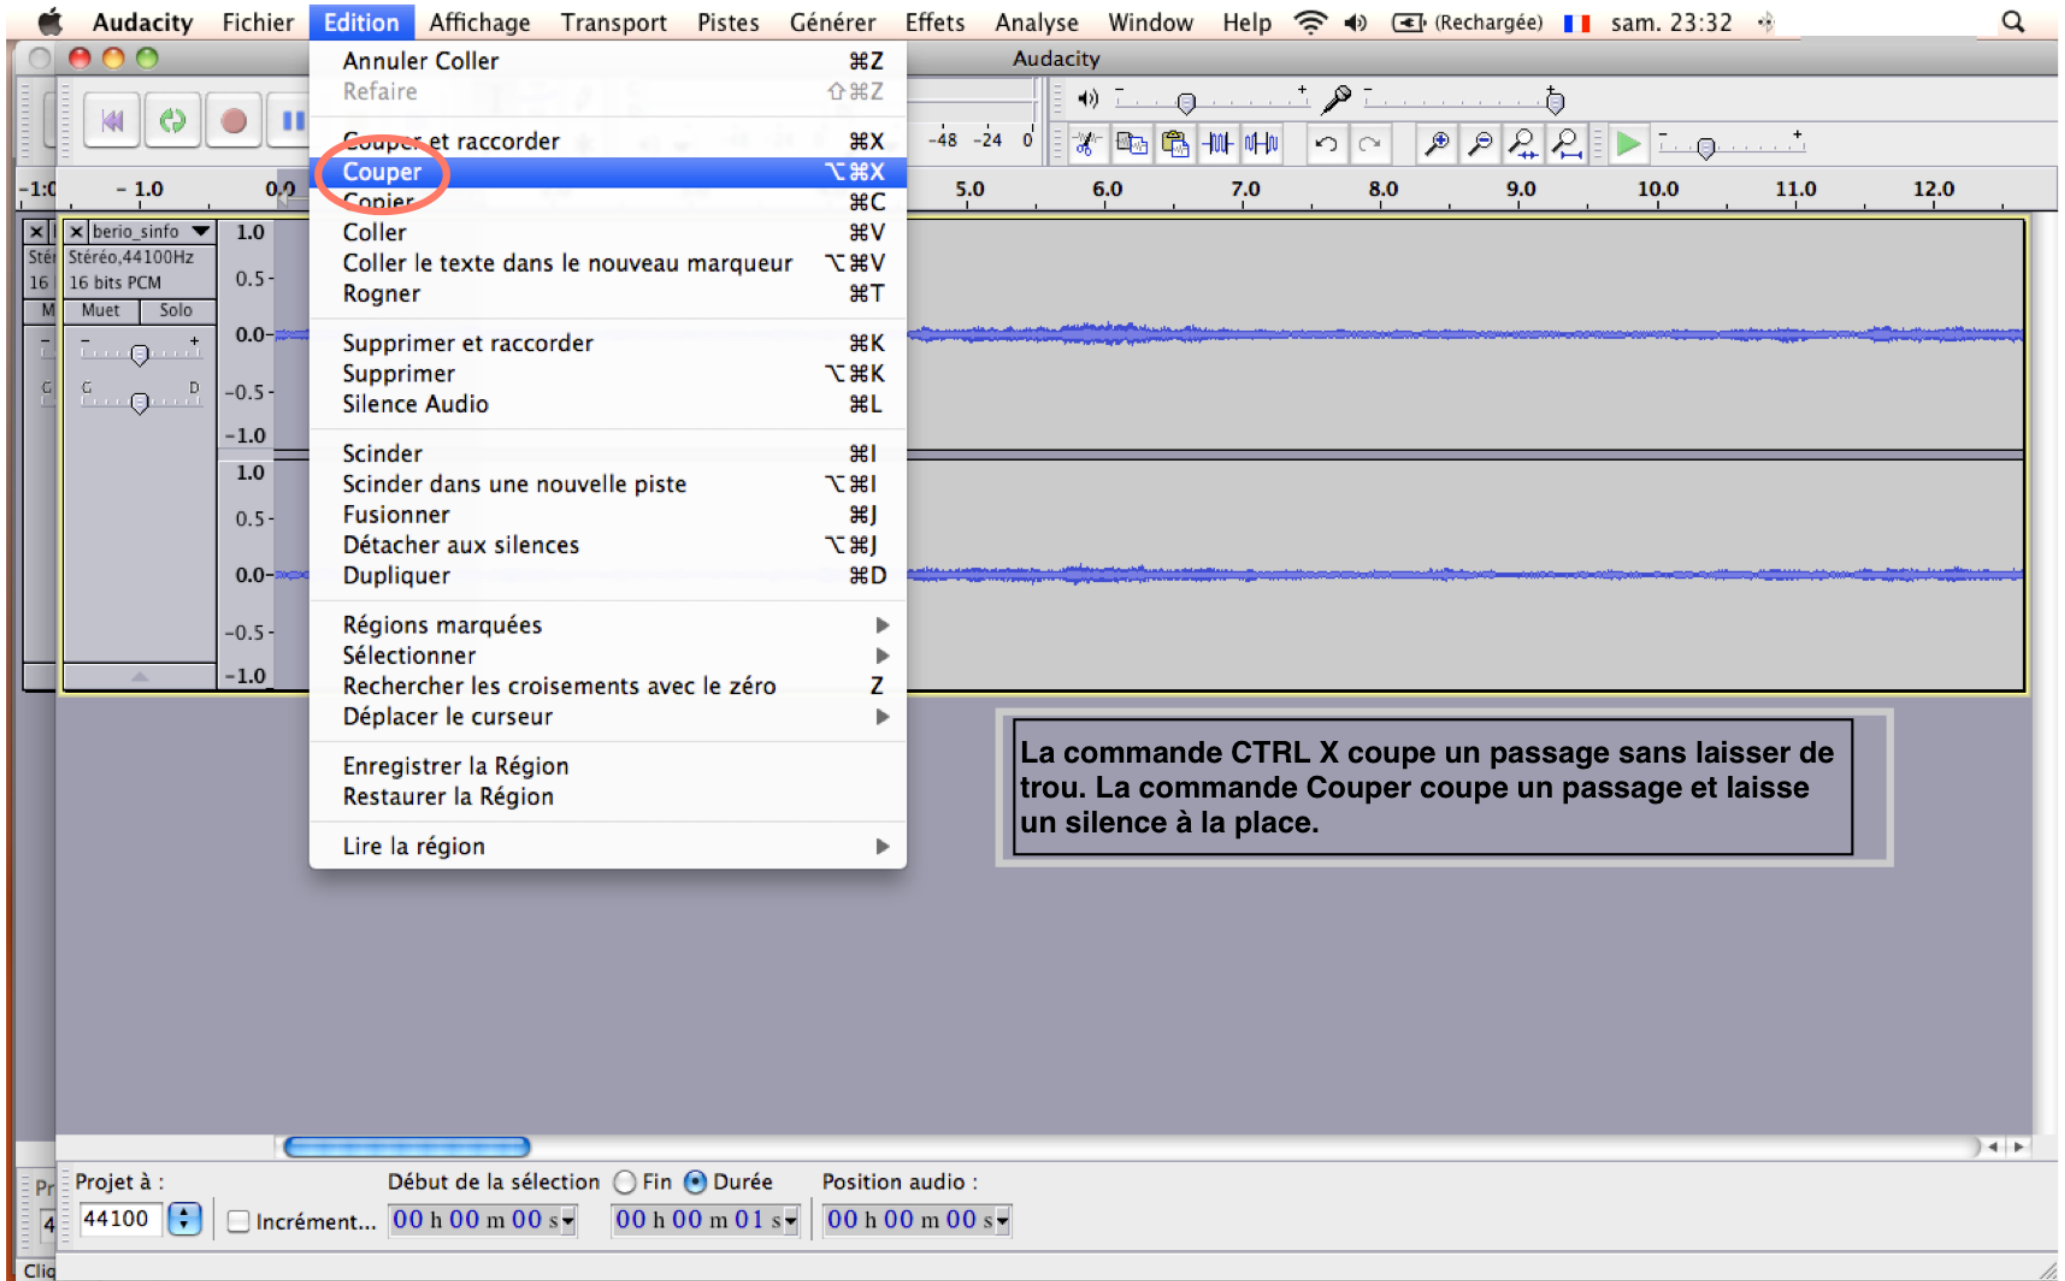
Audacity Fichier Edition Affichage Transport Pistes Générer Effets Analyse Window Help (Rechargée) sam. 23:32

Audacity

Annuler Coller ⌘Z
Refaire ⇧⌘Z
Couper et raccorder ⌘X
Couper ⌥⌘X
Copier ⌘C
Coller ⌘V
Coller le texte dans le nouveau marqueur ⌥⌘V
Rogner ⌘T
Supprimer et raccorder ⌘K
Supprimer ⌥⌘K
Silence Audio ⌘L
Scinder ⌘I
Scinder dans une nouvelle piste ⌥⌘I
Fusionner ⌘J
Détacher aux silences ⌥⌘J
Dupliquer ⌘D
Régions marquées
Sélectionner
Rechercher les croisements avec le zéro Z
Déplacer le curseur
Enregistrer la Région
Restaurer la Région
Lire la région

-48 -24 0

-1.0 - 1.0 0.0 5.0 6.0 7.0 8.0 9.0 10.0 11.0 12.0

berio_sinfo
Stéréo,44100Hz
16 bits PCM
Muet Solo
G D

1.0 0.5- 0.0- -0.5 -1.0 1.0 0.5- 0.0- -0.5- -1.0

La commande CTRL X coupe un passage sans laisser de trou. La commande Couper coupe un passage et laisse un silence à la place.

Projet à :
44100
Incrément...
Début de la sélection Fin Durée
00 h 00 m 00 s
00 h 00 m 01 s
Position audio :
00 h 00 m 00 s
Cliq